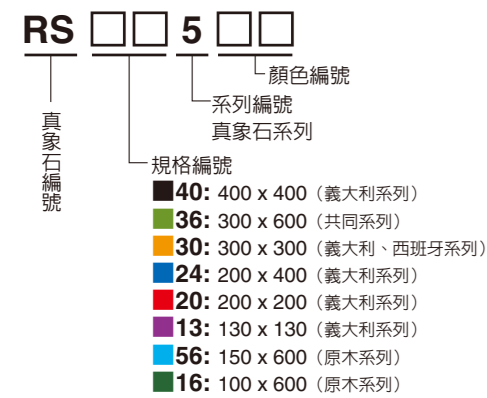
RS □□ 5 □□

顏色編號

系列編號
真象石系列

真象石編號

規格編號

**40:** 400 x 400（義大利系列）
**36:** 300 x 600（共同系列）
**30:** 300 x 300（義大利、西班牙系列）
**24:** 200 x 400（義大利系列）
**20:** 200 x 200（義大利系列）
**13:** 130 x 130（義大利系列）
**56:** 150 x 600（原木系列）
**16:** 100 x 600（原木系列）